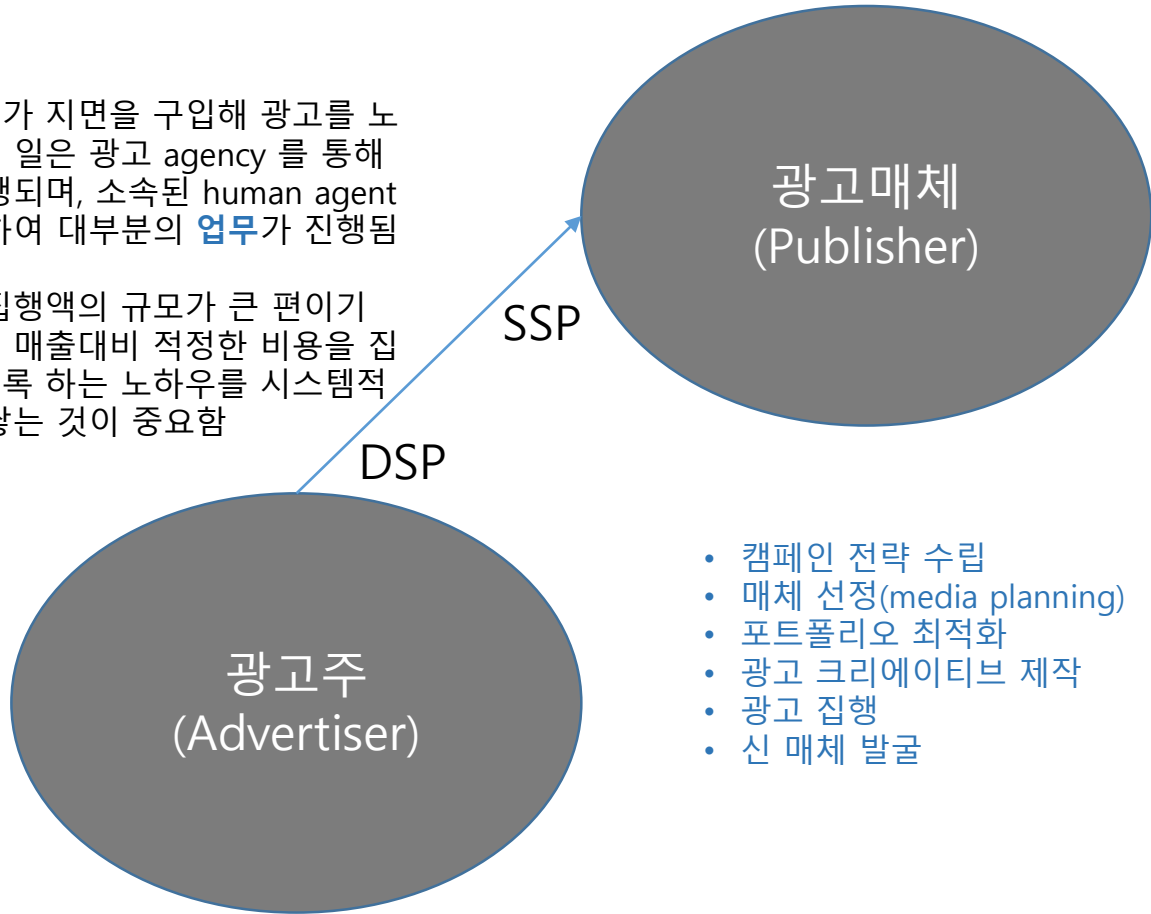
가 지면을 구입해 광고를 노 일은 광고 agency 를 통해 행되며, 소속된 human agent 하여 대부분의 업무가 진행됨

집행액의 규모가 큰 편이기 매출대비 적정한 비용을 집 록 하는 노하우를 시스템적 하는 것이 중요함

광고매체
(Publisher)

SSP

DSP

광고주
(Advertiser)

• 캠페인 전략 수립
• 매체 선정(media planning)
• 포트폴리오 최적화
• 광고 크리에이티브 제작
• 광고 집행
• 신 매체 발굴